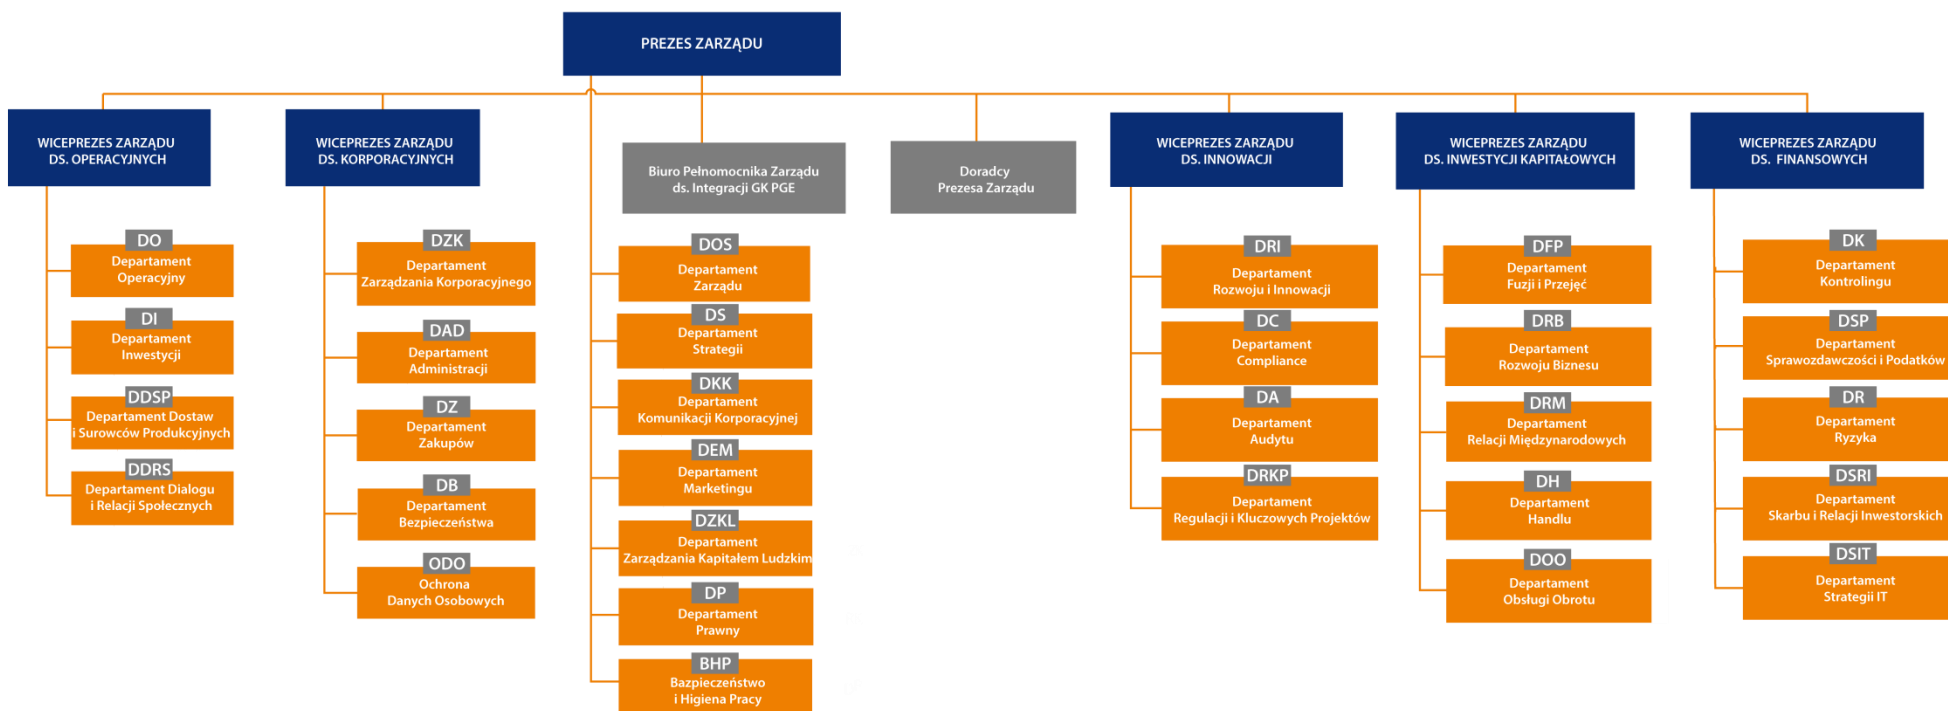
PREZES ZARZĄDU

WICEPREZES ZARZĄDU DS. OPERACYJNYCH

DO
Departament Operacyjny

DI
Departament Inwestycji

DDSP
Departament Dostaw i Surowców Produkcyjnych

DDRS
Departament Dialogu i Relacji Społecznych

WICEPREZES ZARZĄDU DS. KORPORACYJNYCH

DZK
Departament Zarządzania Korporacyjnego

DAD
Departament Administracji

DZ
Departament Zakupów

DB
Departament Bezpieczeństwa

ODO
Ochrona Danych Osobowych

Biuro Pełnomocnika Zarządu ds. Integracji GK PGE

DOS
Departament Zarządu

DS
Departament Strategii

DKK
Departament Komunikacji Korporacyjnej

DEM
Departament Marketingu

DZKL
Departament Zarządzania Kapitałem Ludzkim

DP
Departament Prawny

BHP
Bezpieczeństwo i Higiena Pracy

Doradcy Prezesa Zarządu

WICEPREZES ZARZĄDU DS. INNOWACJI

DRI
Departament Rozwoju i Innowacji

DC
Departament Compliance

DA
Departament Audytu

DRKP
Departament Regulacji i Kluczowych Projektów

WICEPREZES ZARZĄDU DS. INWESTYCJI KAPITAŁOWYCH

DFP
Departament Fuzji i Przejęć

DRB
Departament Rozwoju Biznesu

DRM
Departament Relacji Międzynarodowych

DH
Departament Handlu

DOO
Departament Obsługi Obrotu

WICEPREZES ZARZĄDU DS. FINANSOWYCH

DK
Departament Kontrolingu

DSP
Departament Sprawozdawczości i Podatków

DR
Departament Ryzyka

DSRI
Departament Skarbu i Relacji Inwestorskich

DSIT
Departament Strategii IT